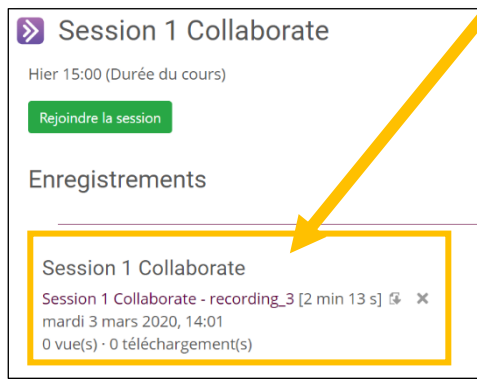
Session 1 Collaborate

Hier 15:00 (Durée du cours)

Rejoindre la session

Enregistrements

Session 1 Collaborate

Session 1 Collaborate - recording_3 [2 min 13 s]

mardi 3 mars 2020, 14:01

0 vue(s) · 0 téléchargement(s)